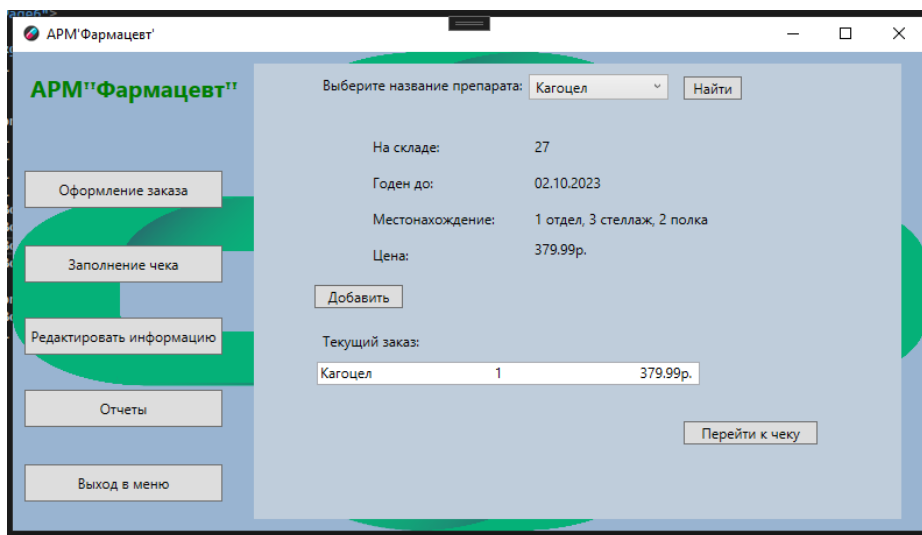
АРМ'Фармацевт'

АРМ"Фармацевт"

Оформление заказа

Заполнение чека

Редактировать информацию

Отчеты

Выход в меню

Выберите название препарата: Кагоцел Найти

На складе: 27

Годен до: 02.10.2023

Местонахождение: 1 отдел, 3 стеллаж, 2 полка

Цена: 379.99р.

Добавить

Текущий заказ:

| Кагоцел | 1 | 379.99р. |
|---|---|---|

Перейти к чеку